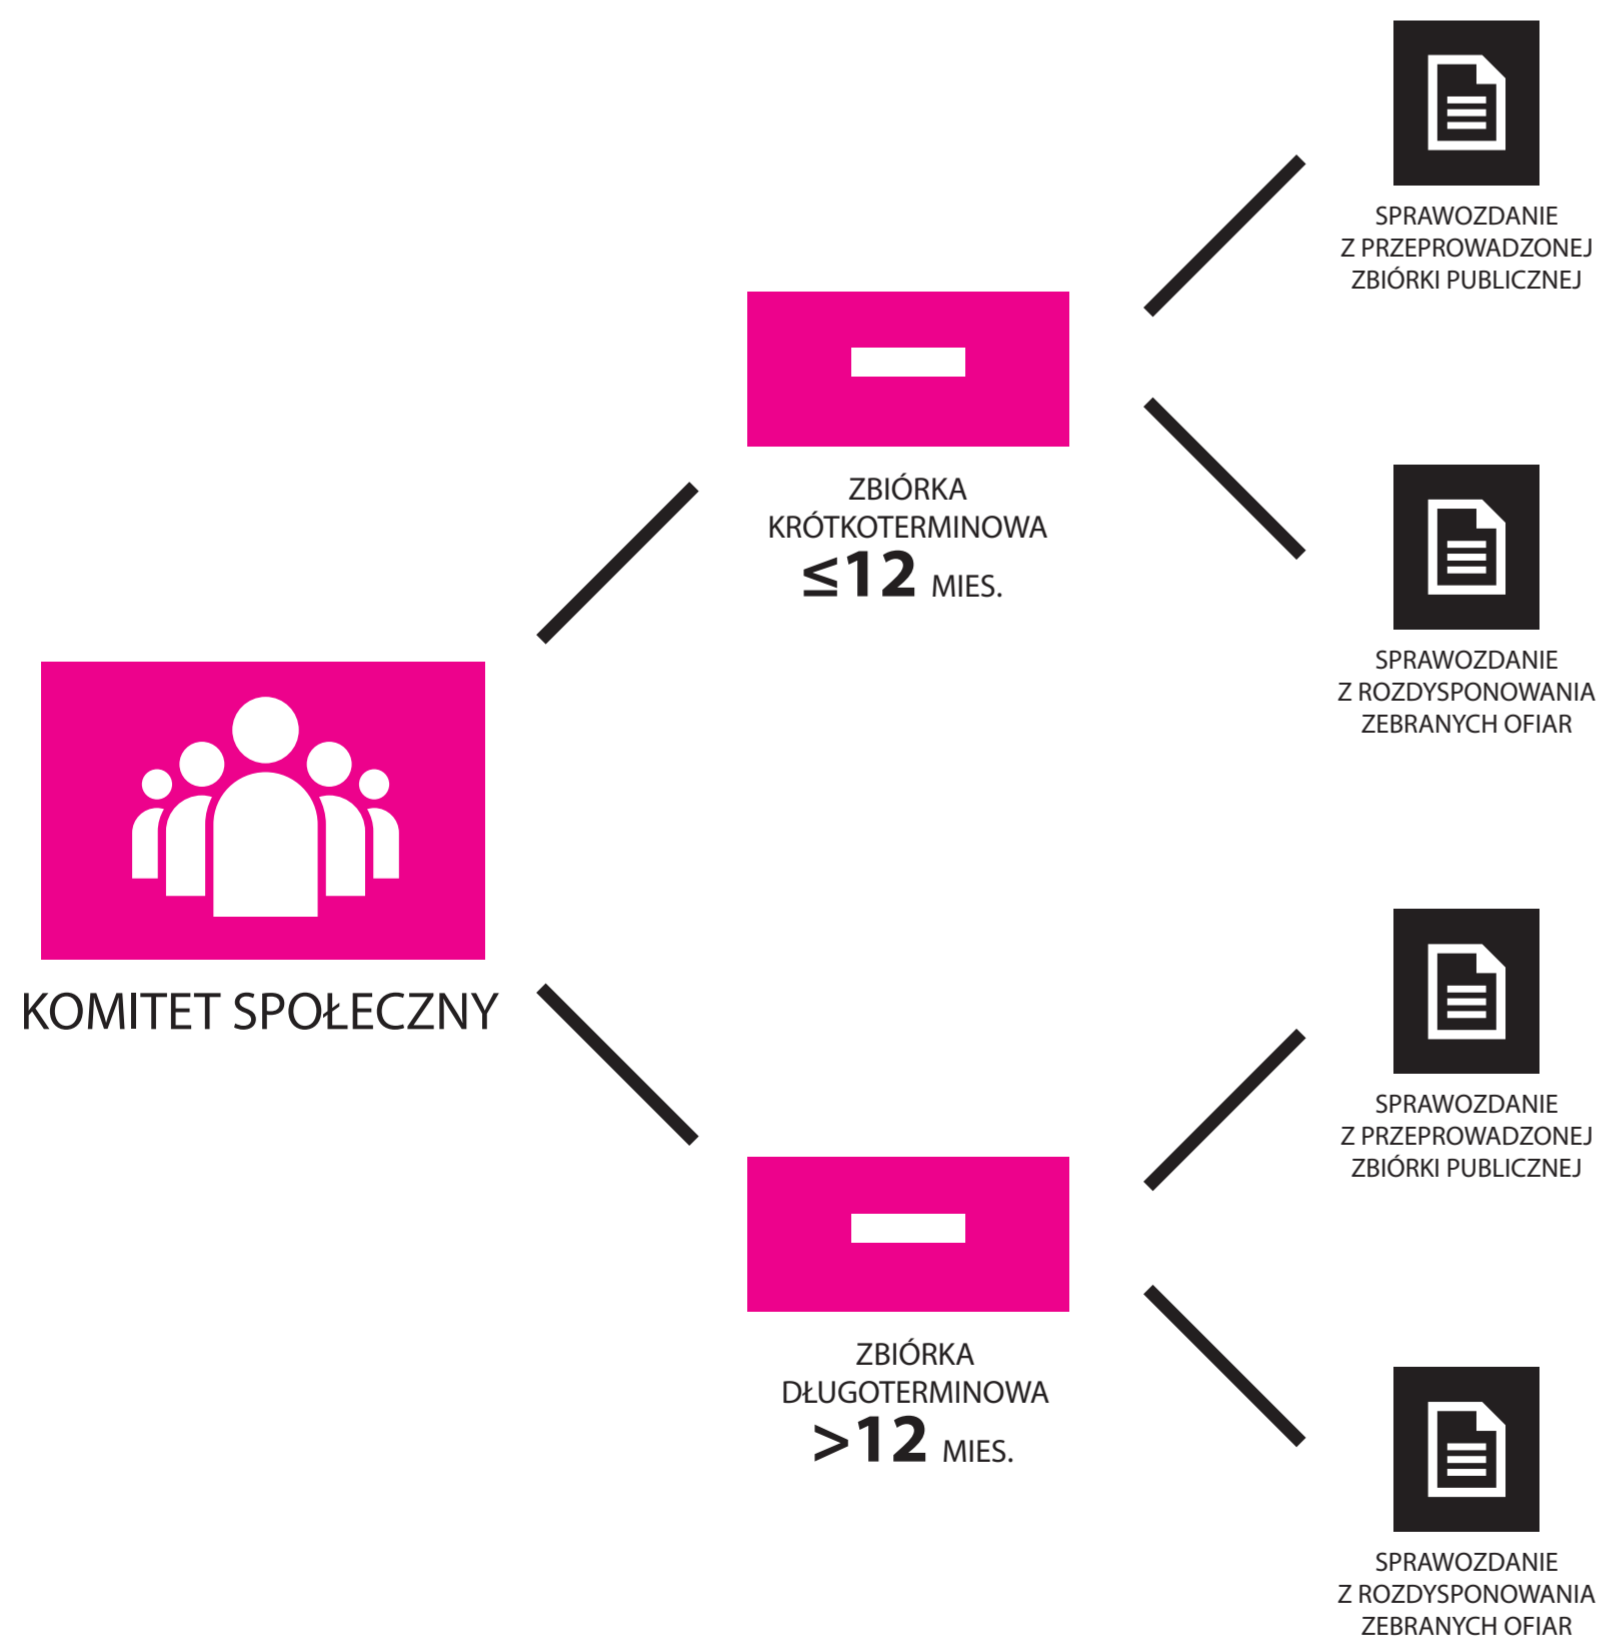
KOMITET SPOŁECZNY

ZBIÓRKA KRÓTKOTERMINOWA
$\leq$12 MIES.

SPRAWOZDANIE Z PRZEPROWADZONEJ ZBIÓRKI PUBLICZNEJ

SPRAWOZDANIE Z ROZDYSPONOWANIA ZEBRANYCH OFIAR

ZBIÓRKA DŁUGOTERMINOWA
>12 MIES.

SPRAWOZDANIE Z PRZEPROWADZONEJ ZBIÓRKI PUBLICZNEJ

SPRAWOZDANIE Z ROZDYSPONOWANIA ZEBRANYCH OFIAR